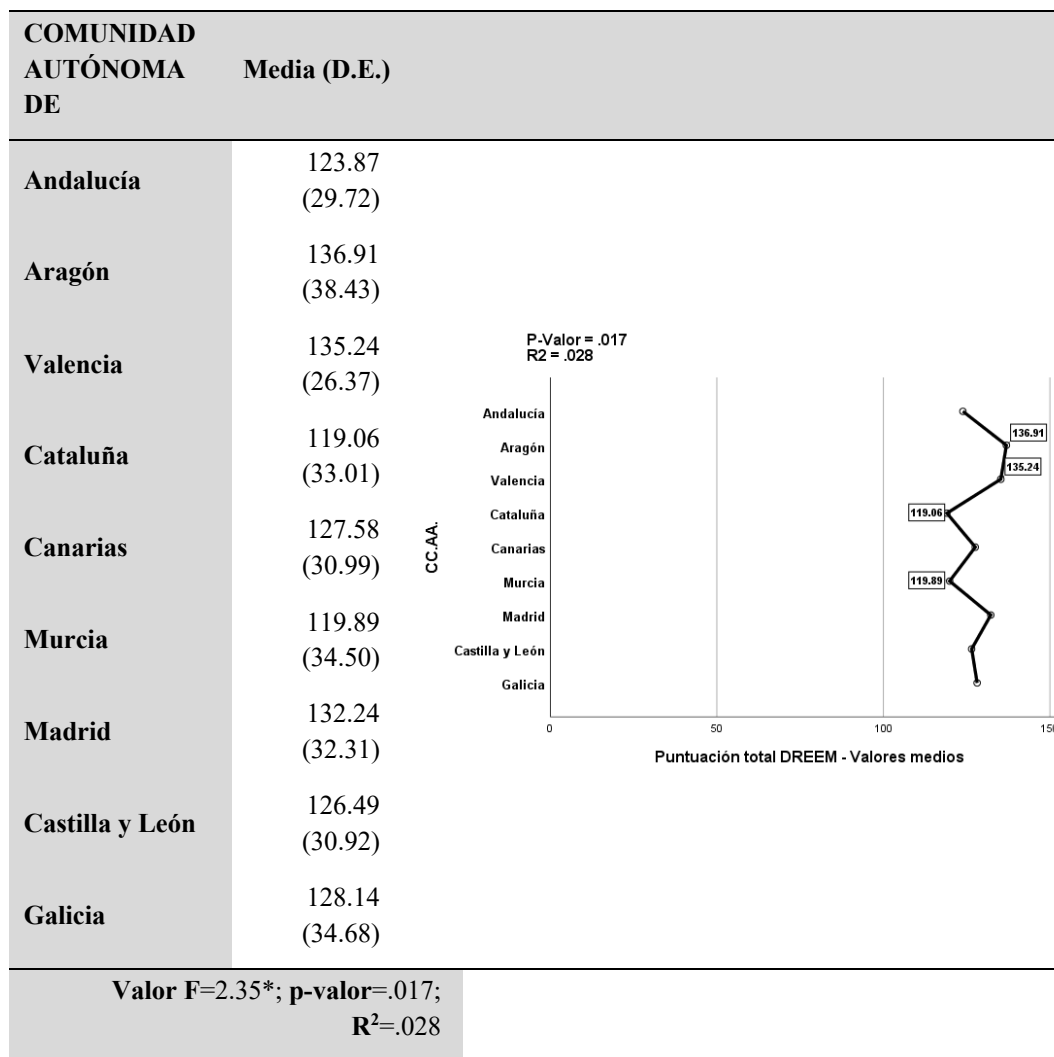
| COMUNIDAD AUTÓNOMA DE | Media (D.E.) |
|---|---|
| Andalucía | 123.87 (29.72) |
| Aragón | 136.91 (38.43) |
| Valencia | 135.24 (26.37) |
| Cataluña | 119.06 (33.01) |
| Canarias | 127.58 (30.99) |
| Murcia | 119.89 (34.50) |
| Madrid | 132.24 (32.31) |
| Castilla y León | 126.49 (30.92) |
| Galicia | 128.14 (34.68) |

Valor F=2.35*; p-valor=.017; $R^2$=.028

P-Valor = .017
R2 = .028

CC.AA.

Andalucía
Aragón
Valencia
Cataluña
Canarias
Murcia
Madrid
Castilla y León
Galicia

136.91
135.24
119.06
119.89

0
50
100
150

Puntuación total DREEM - Valores medios